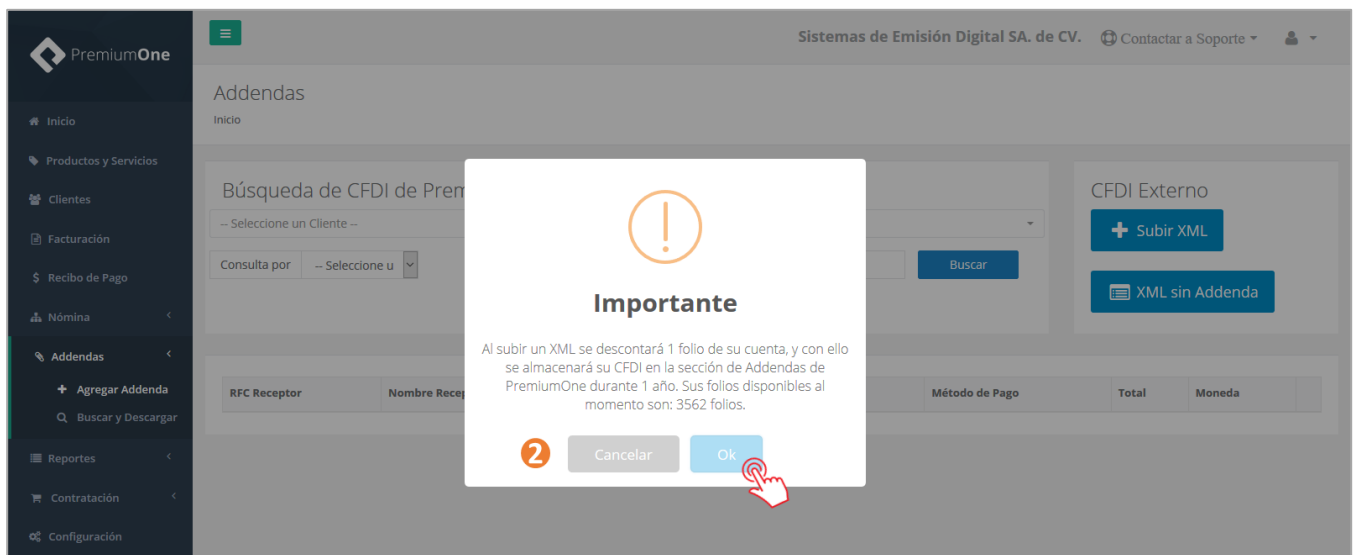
PremiumOne

Inicio
Productos y Servicios
Clientes
Facturación
$ Recibo de Pago
Nómina
Addendas
Agregar Addenda
Buscar y Descargar
Reportes
Contratación
Configuración

Sistemas de Emisión Digital SA. de CV.
Contactar a Soporte

Addendas
Inicio

Búsqueda de CFDI de Prem
-- Seleccione un Cliente --
Consulta por
-- Seleccione u
Buscar

CFDI Externo
Subir XML
XML sin Addenda

| RFC Receptor | Nombre Recep | Método de Pago | Total | Moneda |
|---|---|---|---|---|

Importante

Al subir un XML se descontará 1 folio de su cuenta, y con ello se almacenará su CFDI en la sección de Addendas de PremiumOne durante 1 año. Sus folios disponibles al momento son: 3562 folios.

2
Cancelar
Ok